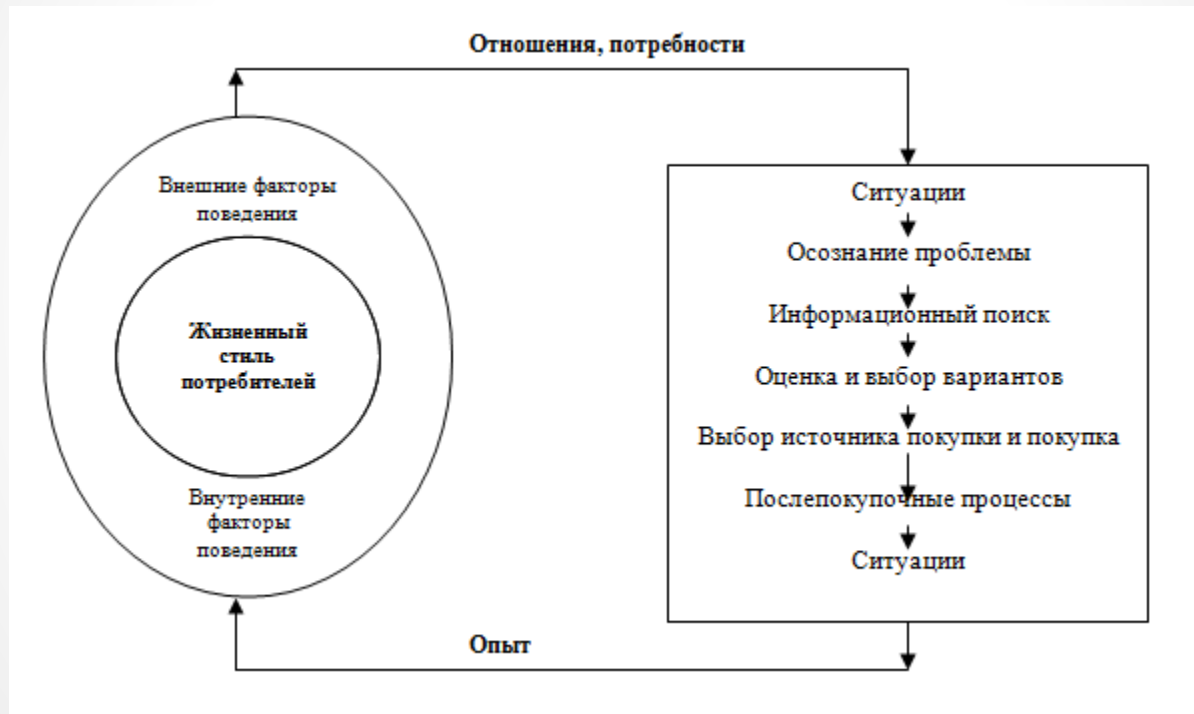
Отношения, потребности

Внешние факторы поведения

Жизненный стиль потребителей

Внутренние факторы поведения

Ситуации

Осознание проблемы

Информационный поиск

Оценка и выбор вариантов

Выбор источника покупки и покупка

Послепокупочные процессы

Ситуации

Опыт